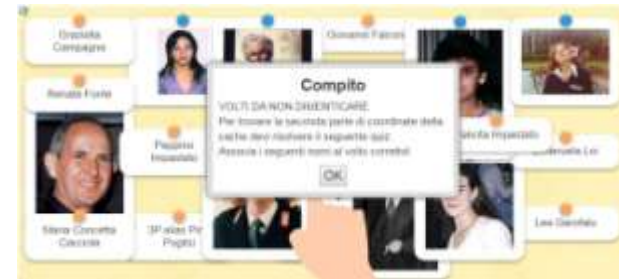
Graziella Campagna

Giovanni Falcone

Renata Fonte

Peppino Impastato

Antonella Lo

Natalia Impastato

Maria Concetta Cacciola

3P alias Pino Puglisi

Lea Garofalo

Compito

VOLTI DA NON DIMENTICARE

Per trovare la seconda parte di coordinate della cache devi risolvere il seguente quiz.

Associa i seguenti nomi al volto corretto

OK